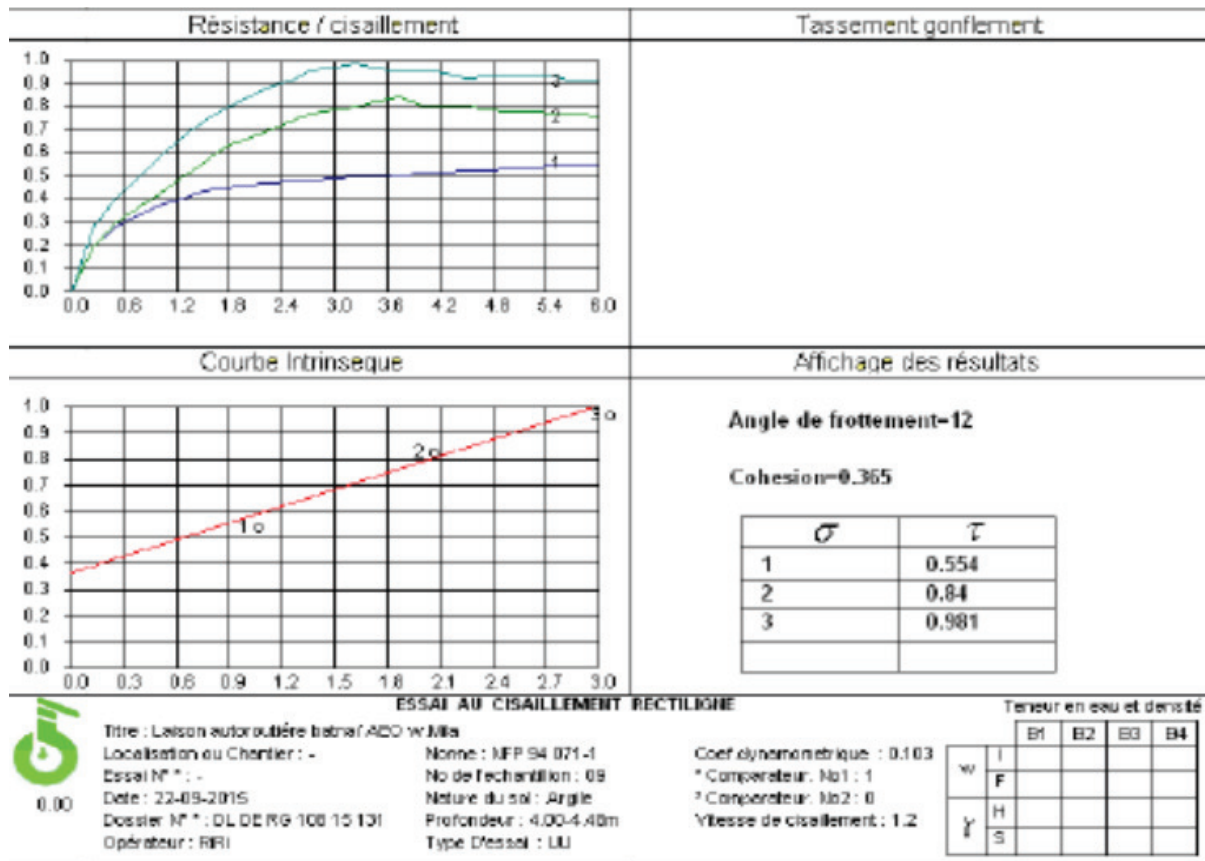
Résistance / cisaillement

Tassement gonflement

1.0
0.9
0.8
0.7
0.6
0.5
0.4
0.3
0.2
0.1
0.0

0.0 0.6 1.2 1.8 2.4 3.0 3.6 4.2 4.8 5.4 6.0

3
2
1

Courbe Intrinseque

Affichage des résultats

1.0
0.9
0.8
0.7
0.6
0.5
0.4
0.3
0.2
0.1
0.0

0.0 0.3 0.6 0.9 1.2 1.5 1.8 2.1 2.4 2.7 3.0

1o
2o
3o

Angle de frottement=12

Cohesion=0.365

| $\sigma$ | $\tau$ |
|---|---|
| 1 | 0.554 |
| 2 | 0.84 |
| 3 | 0.981 |
| | |

ESSAI AU CISAILLEMENT RECTILIGNE

0.00

Titre : Laison autoroutière batna/ ABO w Mila
Localisation du Chantier : -
Essai N° : -
Date : 22-09-2015
Dossier N° : DL DE RG 108 15 131
Opérateur : RIRI

Norme : NFP 94 071-1
No de l'echantillon : 09
Nature du sol : Argile
Profondeur : 4.00-4.40m
Type D'essai : UU

Coef dynamometrique : 0.103
° Comparateur. No1 : 1
° Comparateur. No2 : 0
Vitesse de cisaillement : 1.2

Teneur en eau et densité

| | | B1 | B2 | B3 | B4 |
|---|---|---|---|---|---|
| w | I | | | | |
| | F | | | | |
| γ | H | | | | |
| | S | | | | |